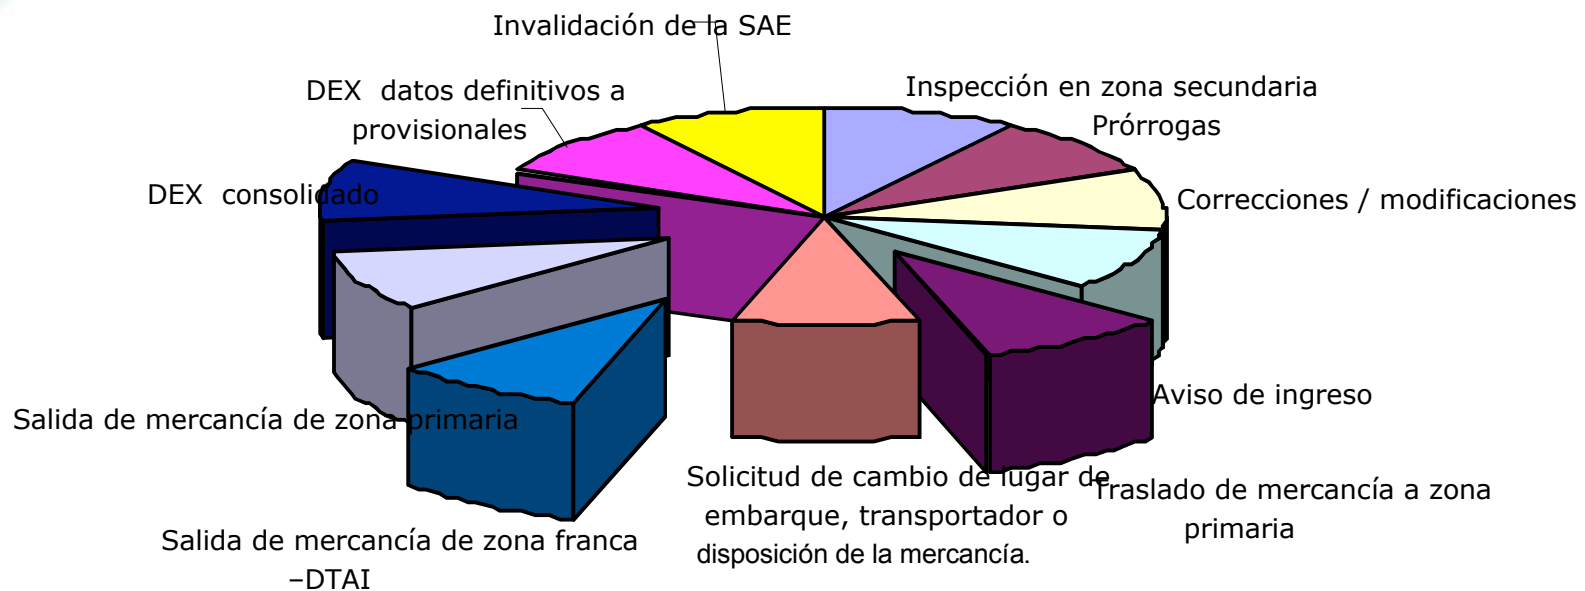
Invalidación de la SAE

DEX datos definitivos a provisionales

Inspección en zona secundaria

Prórrogas

Correcciones / modificaciones

DEX consolidado

Aviso de ingreso

Salida de mercancía de zona primaria

Solicitud de cambio de lugar de embarque, transportador o disposición de la mercancía.

Traslado de mercancía a zona primaria

Salida de mercancía de zona franca –DTAI